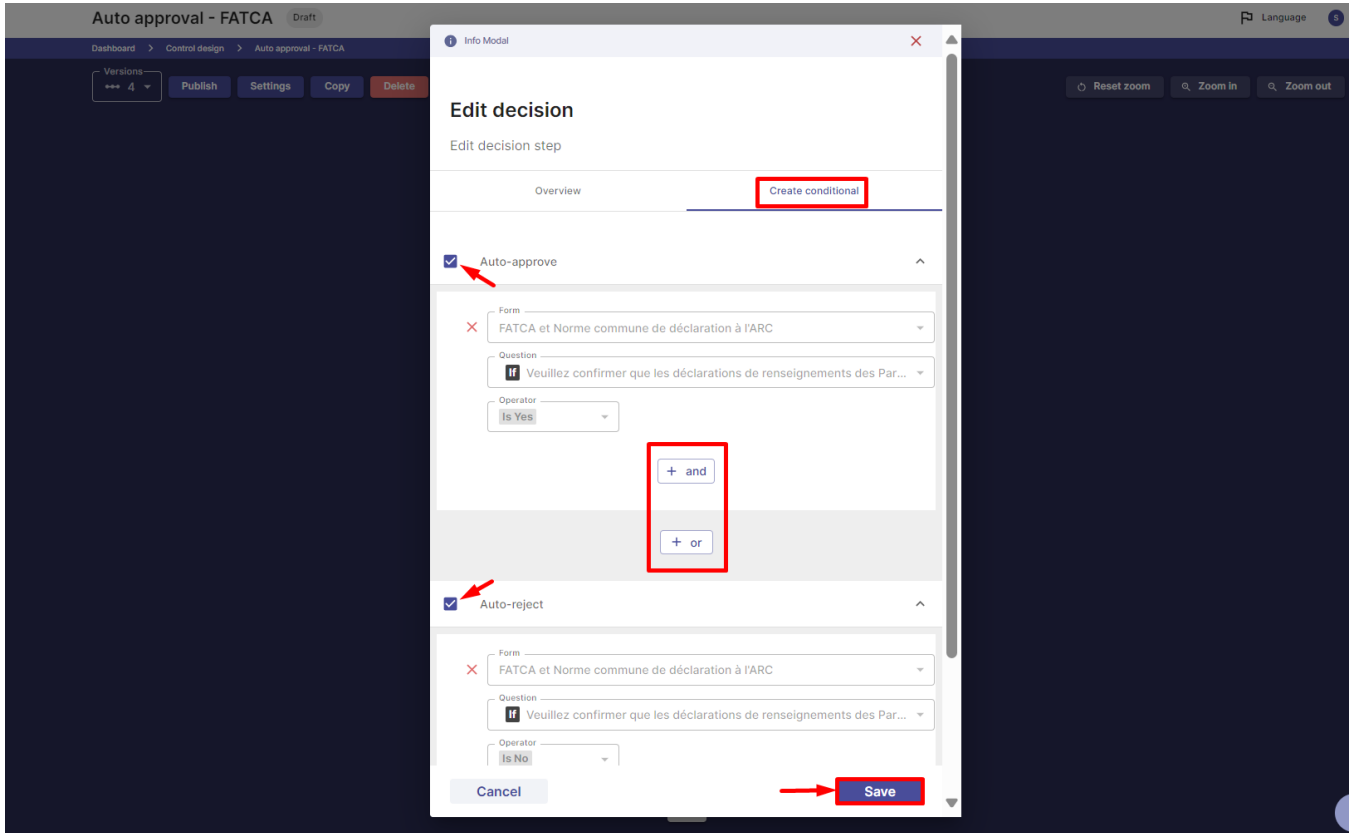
Auto approval - FATCA Draft

Language S

Dashboard > Control design > Auto approval - FATCA

Versions
4

Publish Settings Copy Delete

Reset zoom Zoom in Zoom out

Info Modal

Edit decision

Edit decision step

Overview

Create conditional

Auto-approve

Form
FATCA et Norme commune de déclaration à l'ARC

Question
If Veuillez confirmer que les déclarations de renseignements des Par...

Operator
Is Yes

+ and

+ or

Auto-reject

Form
FATCA et Norme commune de déclaration à l'ARC

Question
If Veuillez confirmer que les déclarations de renseignements des Par...

Operator
Is No

Cancel

Save